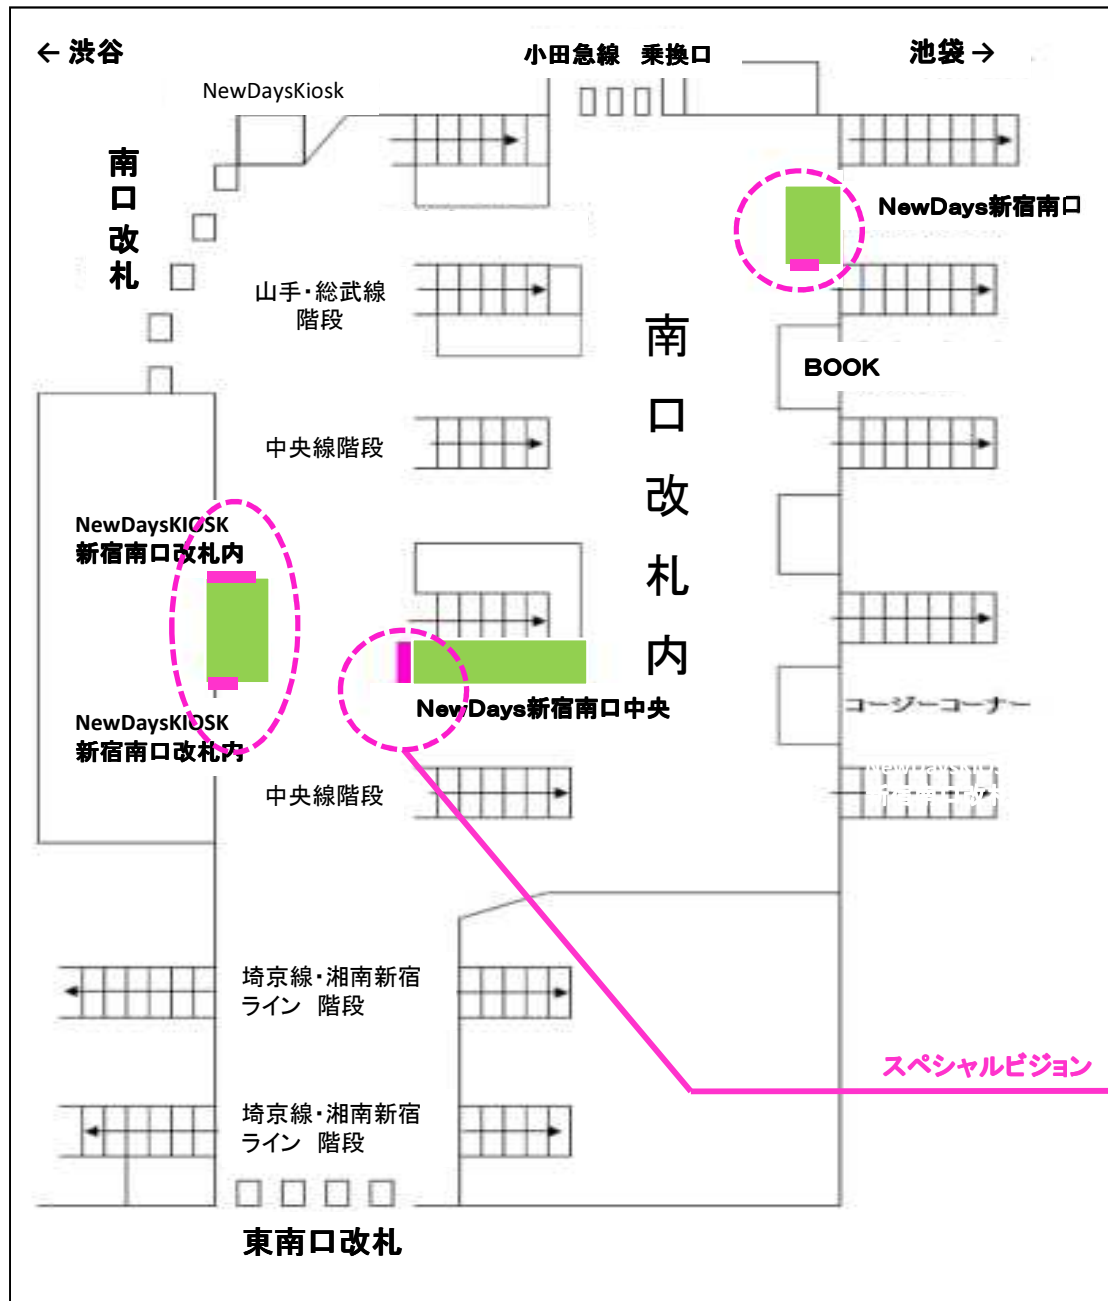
← 渋谷

小田急線　乗換口

池袋 →

NewDaysKiosk

南口改札

NewDays新宿南口

山手・総武線 階段

南口改札内

BOOK

中央線階段

NewDaysKIOSK 新宿南口改札内

NewDays新宿南口中央

コージーコーナー

NewDaysKIOSK 新宿南口改札内

中央線階段

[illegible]

埼京線・湘南新宿ライン　階段

スペシャルビジョン

埼京線・湘南新宿ライン　階段

東南口改札